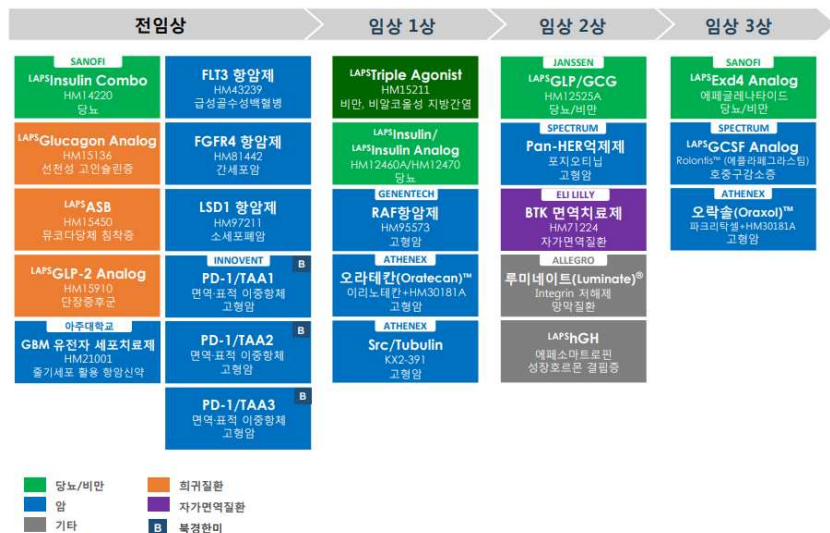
전임상

임상 1상

임상 2상

임상 3상

SANOFI
$^{LAPS}$Insulin Combo
HM14220
당뇨

$^{LAPS}$Glucagon Analog
HM15136
선천성 고인슐린증

$^{LAPS}$ASB
HM15450
뮤코다당체 침착증

$^{LAPS}$GLP-2 Analog
HM15910
단장증후군

아주대학교
GBM 유전자 세포치료제
HM21001
줄기세포 활용 항암신약

FLT3 항암제
HM43239
급성골수성백혈병

FGFR4 항암제
HM81442
간세포암

LSD1 항암제
HM97211
소세포폐암

INNOVENT
B
PD-1/TAA1
면역·표적 이중항체
고형암

B
PD-1/TAA2
면역·표적 이중항체
고형암

B
PD-1/TAA3
면역·표적 이중항체
고형암

$^{LAPS}$Triple Agonist
HM15211
비만, 비알코올성 지방간염

$^{LAPS}$Insulin/
$^{LAPS}$Insulin Analog
HM12460A/HM12470
당뇨

GENENTECH
RAF항암제
HM95573
고형암

ATHENEX
오라테칸(Oratecan)™
이리노테칸+HM30181A
고형암

ATHENEX
Src/Tubulin
KX2-391
고형암

JANSSEN
$^{LAPS}$GLP/GCG
HM12525A
당뇨/비만

SPECTRUM
Pan-HER억제제
포지오티닙
고형암

ELI LILLY
BTK 면역치료제
HM71224
자가면역질환

ALLEGRO
루미네이트(Luminate)®
Integrin 저해제
망막질환

$^{LAPS}$hGH
에페소마트로핀
성장호르몬 결핍증

SANOFI
$^{LAPS}$Exd4 Analog
에페글레나타이드
당뇨/비만

SPECTRUM
$^{LAPS}$GCSF Analog
Rolontis™ (에플라페그라스팀)
호중구감소증

ATHENEX
오락솔(Oraxol)™
파크리탁셀+HM30181A
고형암

당뇨/비만
암
기타
희귀질환
자가면역질환
B 북경한미